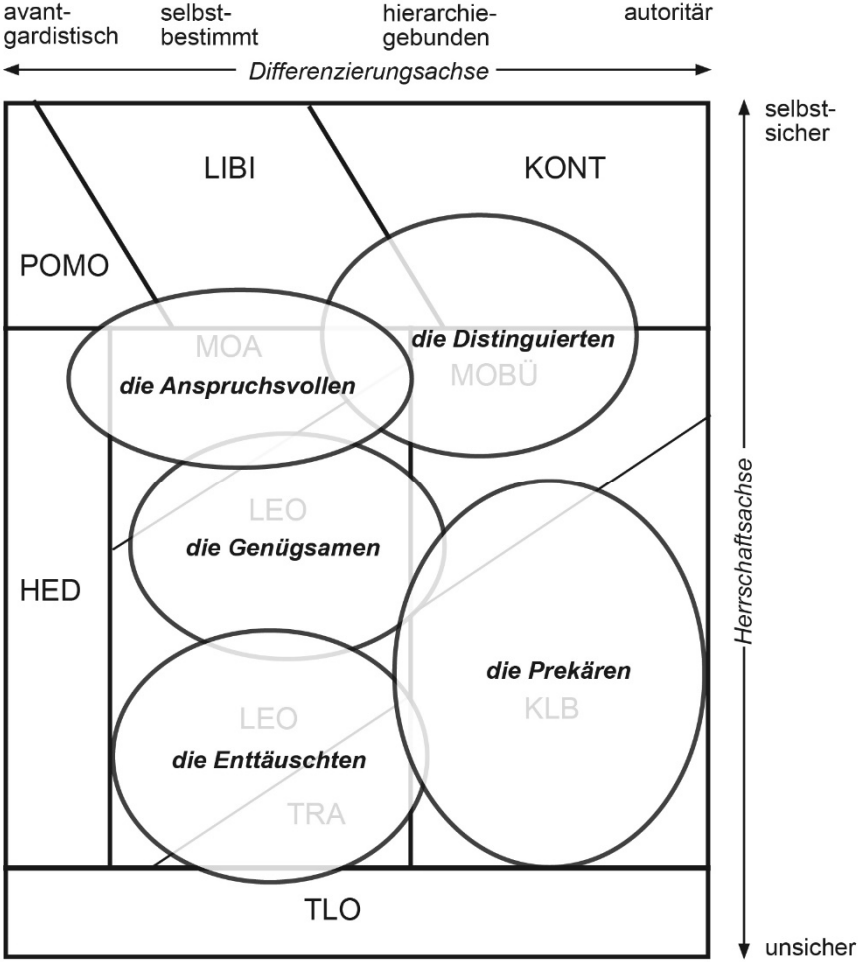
avantgardistisch selbstbestimmt hierarchiegebunden autoritär

Differenzierungsachse

selbstsicher

LIBI

KONT

POMO

MOA

die Distinguierten

die Anspruchsvollen

MOBÜ

LEO

die Genügsamen

HED

Herrschaftsachse

die Prekären

LEO

KLB

die Enttäuschten

TRA

TLO

unsicher